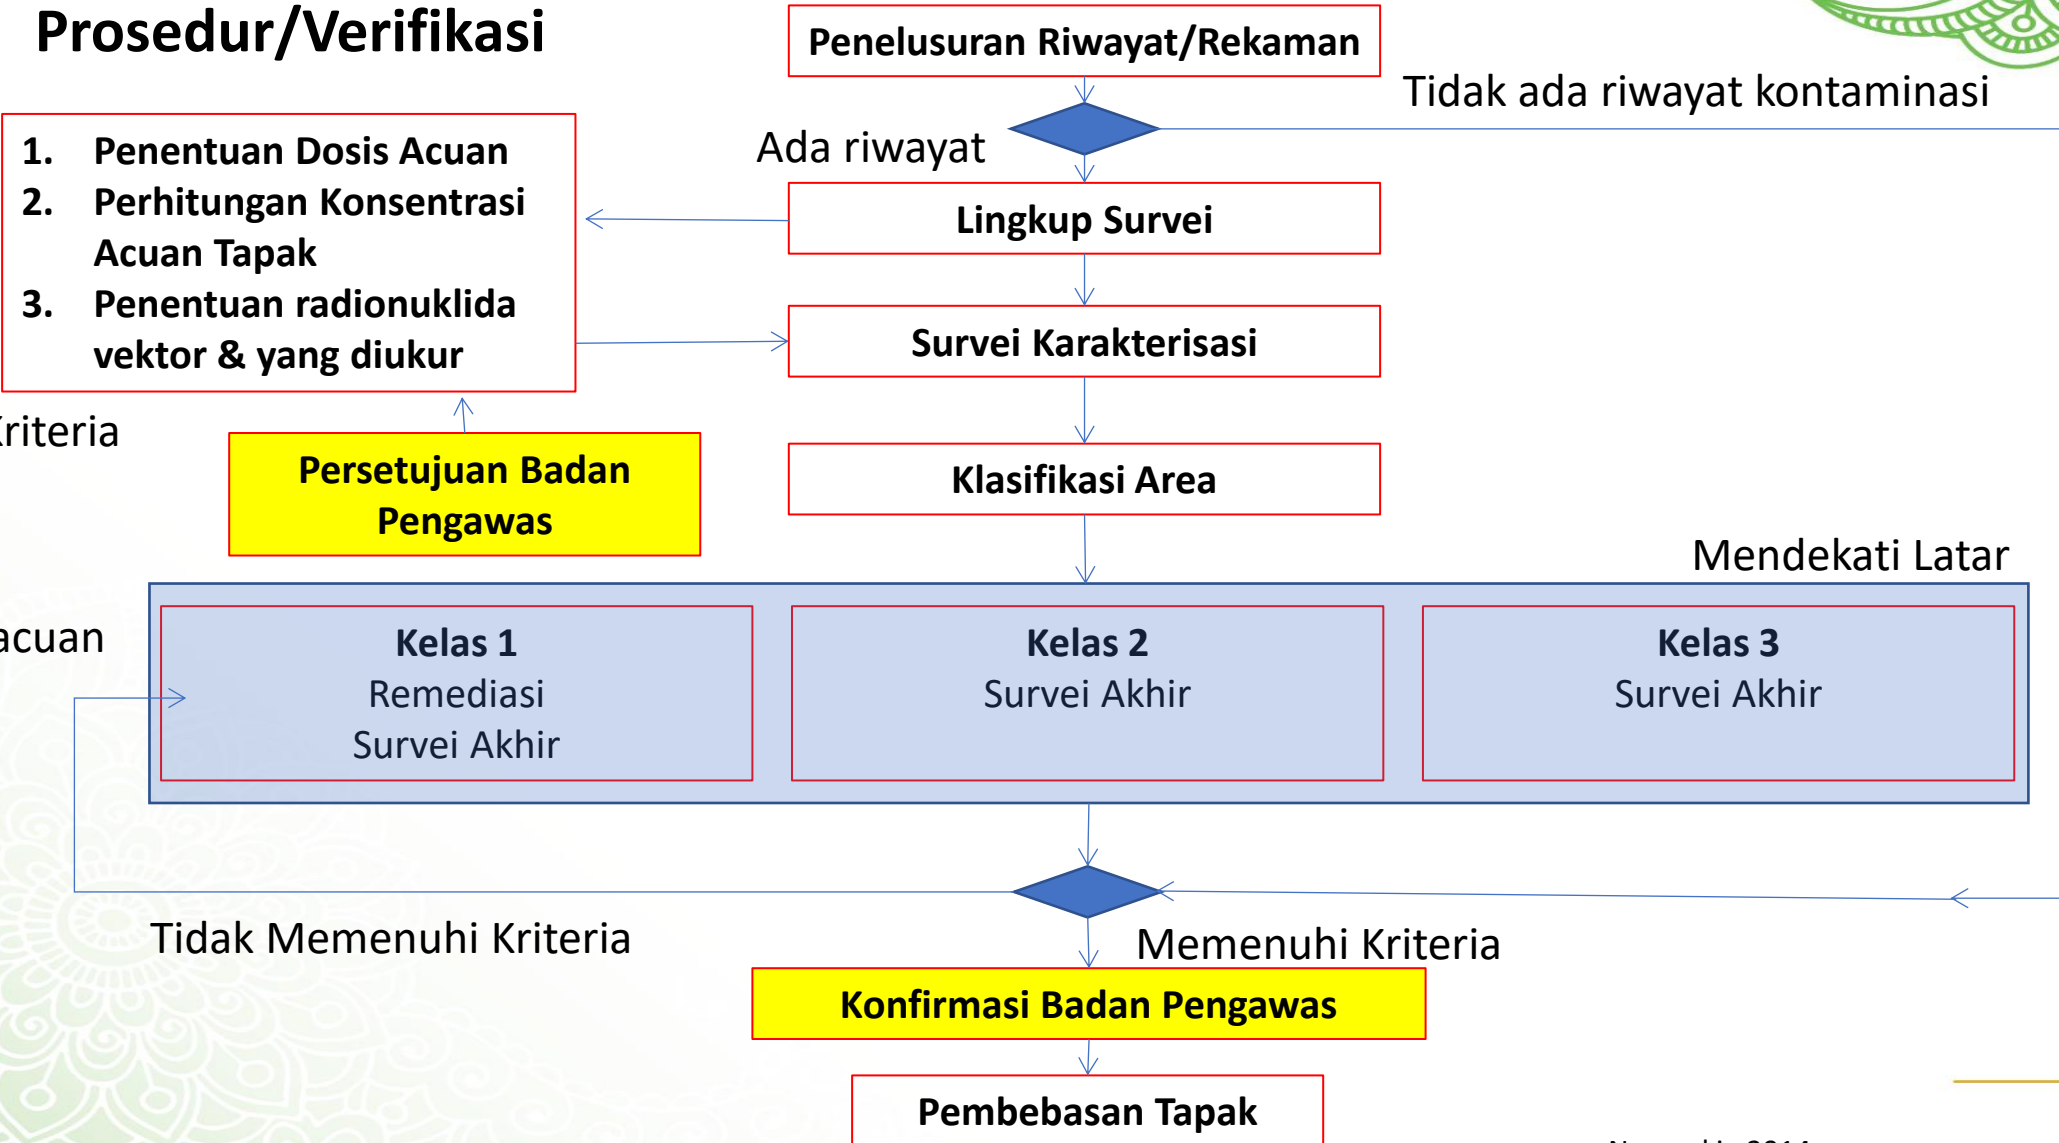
Prosedur/Verifikasi

Penelusuran Riwayat/Rekaman

Tidak ada riwayat kontaminasi

Ada riwayat

1. Penentuan Dosis Acuan
2. Perhitungan Konsentrasi Acuan Tapak
3. Penentuan radionuklida vektor & yang diukur

Lingkup Survei

Survei Karakterisasi

riteria

Persetujuan Badan Pengawas

Klasifikasi Area

Mendekati Latar

acuan

Kelas 1
Remediasi
Survei Akhir

Kelas 2
Survei Akhir

Kelas 3
Survei Akhir

Tidak Memenuhi Kriteria

Memenuhi Kriteria

Konfirmasi Badan Pengawas

Pembebasan Tapak

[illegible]